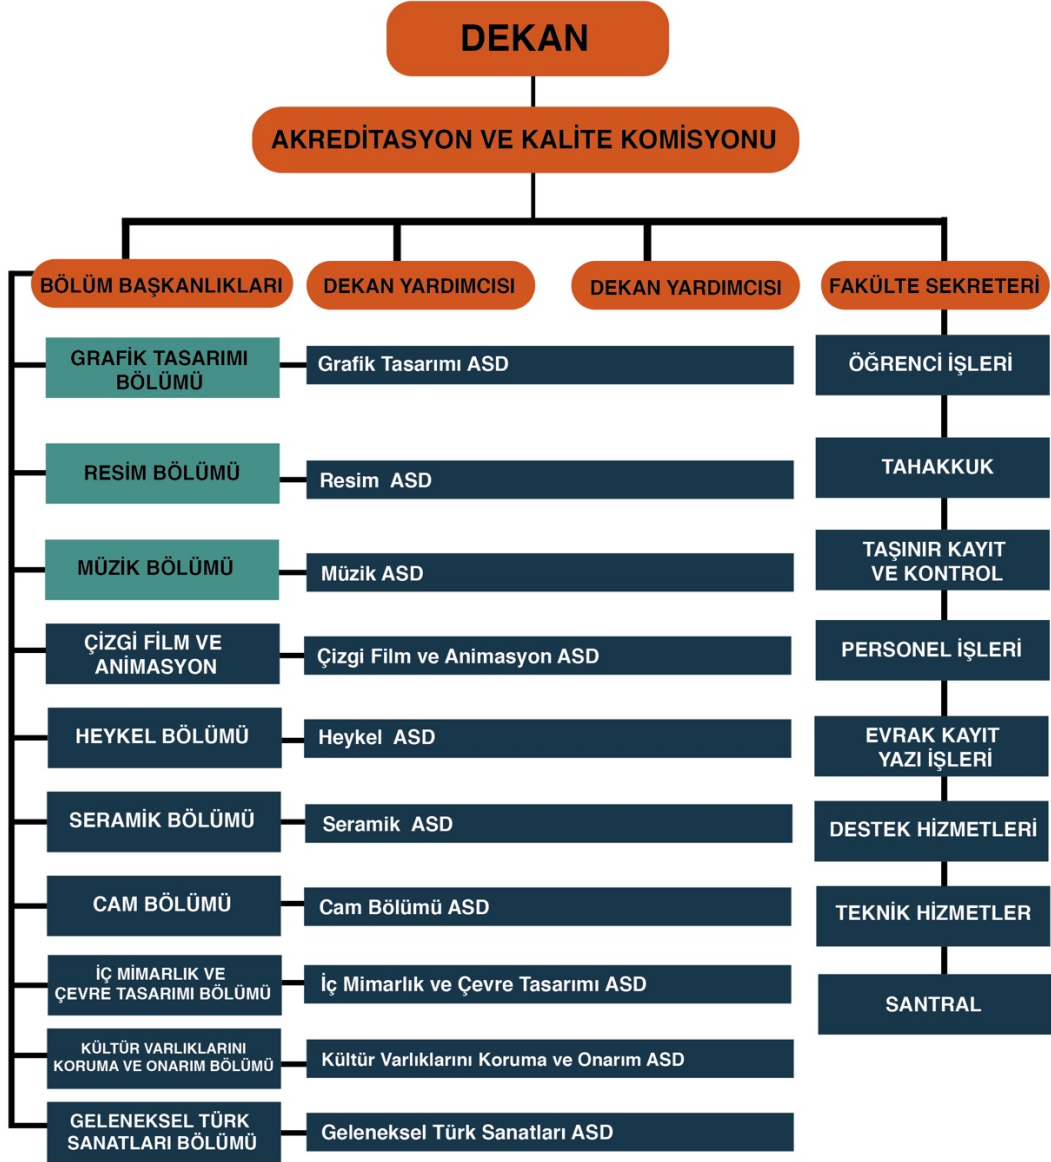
DEKAN

AKREDİTASYON VE KALİTE KOMİSYONU

BÖLÜM BAŞKANLIKLARI

DEKAN YARDIMCISI

DEKAN YARDIMCISI

FAKÜLTE SEKRETERİ

GRAFİK TASARIMI BÖLÜMÜ

Grafik Tasarımı ASD

RESİM BÖLÜMÜ

Resim ASD

MÜZİK BÖLÜMÜ

Müzik ASD

ÇİZGİ FİLM VE ANİMASYON

Çizgi Film ve Animasyon ASD

HEYKEL BÖLÜMÜ

Heykel ASD

SERAMİK BÖLÜMÜ

Seramik ASD

CAM BÖLÜMÜ

Cam Bölümü ASD

İÇ MİMARLIK VE ÇEVRE TASARIMI BÖLÜMÜ

İç Mimarlık ve Çevre Tasarımı ASD

KÜLTÜR VARLIKLARINI KORUMA VE ONARIM BÖLÜMÜ

Kültür Varlıklarını Koruma ve Onarım ASD

GELENEKSEL TÜRK SANATLARI BÖLÜMÜ

Geleneksel Türk Sanatları ASD

ÖĞRENCİ İŞLERİ

TAHAKKUK

TAŞINIR KAYIT VE KONTROL

PERSONEL İŞLERİ

EVRAK KAYIT YAZI İŞLERİ

DESTEK HİZMETLERİ

TEKNİK HİZMETLER

SANTRAL